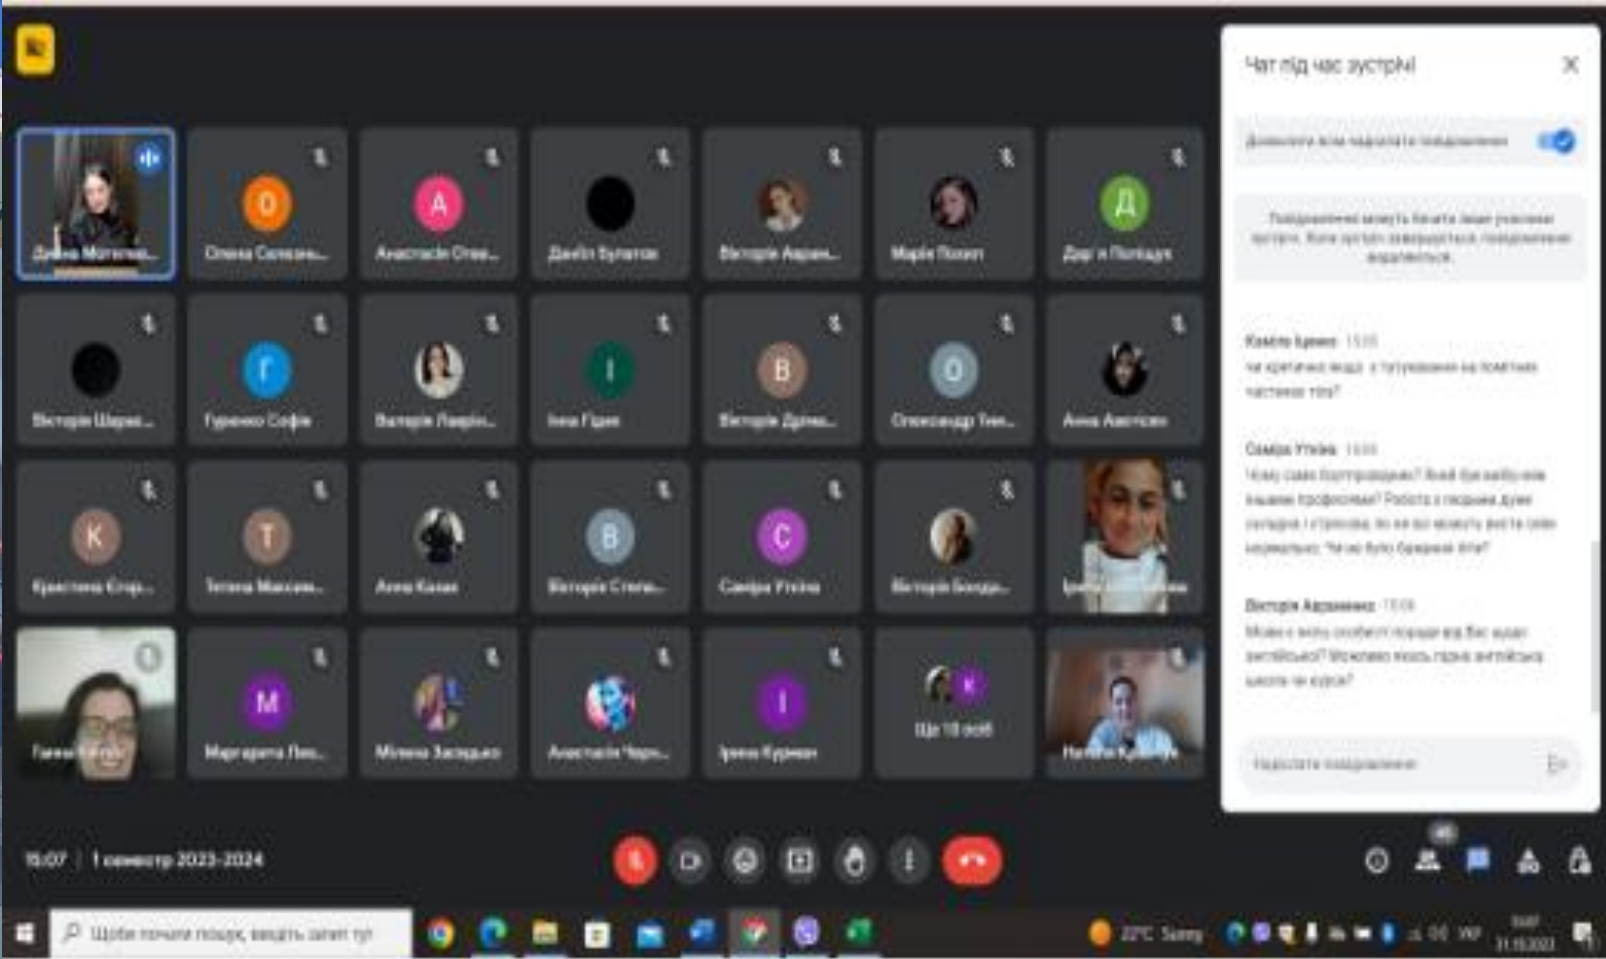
Чат під час зустрічі

Дозволити всім надсилати повідомлення

Повідомлення можуть бачити лише учасники зустрічі. Коли зустріч завершується, повідомлення видаляються.

Камлік Ірина 15:05
чи критично якщо з татуюванням на помітних частинах тіла?

Саміра Утіна 15:06
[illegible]

Вікторія Авраменко 15:06
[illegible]

Надіслати повідомлення

Дарина Мотечко...
Олена Селезнь...
Анастасія Оле...
Данііл Булатов
Вікторія Аврам...
Марія Поляк
Дар'я Попадя
Вікторія Шарко...
Гуренко Софія
Валерія Лаврін...
Інна Гірак
Вікторія Дідика...
Олександр Тен...
Анна Авет...
Крістина Єгор...
Тетяна Максим...
Анна Казак
Вікторія Степа...
Саміра Утіна
Вікторія Бонда...
Ірина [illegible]
Ганна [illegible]
Маргарита Лев...
Мілена Заседько
Анастасія Черн...
Ірина Куриляк
Ще 18 осіб
Наталія Кравчук

15:07 | 1 семестр 2023-2024

Щоби почати пошук, введіть запит тут
22°C Sunny
15:07
31.10.2023